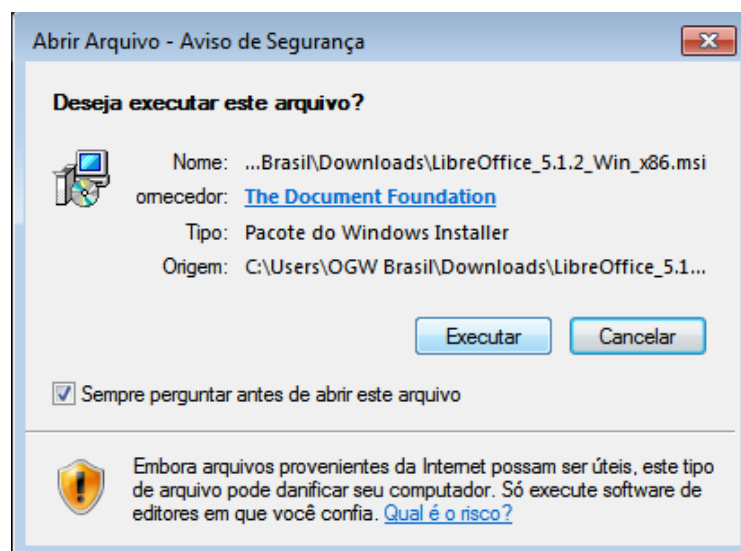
Abrir Arquivo - Aviso de Segurança

Deseja executar este arquivo?

Nome: ...Brasil\Downloads\LibreOffice_5.1.2_Win_x86.msi

ornecedor: The Document Foundation

Tipo: Pacote do Windows Installer

Origem: C:\Users\OGW Brasil\Downloads\LibreOffice_5.1...

Executar

Cancelar

Sempre perguntar antes de abrir este arquivo

Embora arquivos provenientes da Internet possam ser úteis, este tipo de arquivo pode danificar seu computador. Só execute software de editores em que você confia. Qual é o risco?